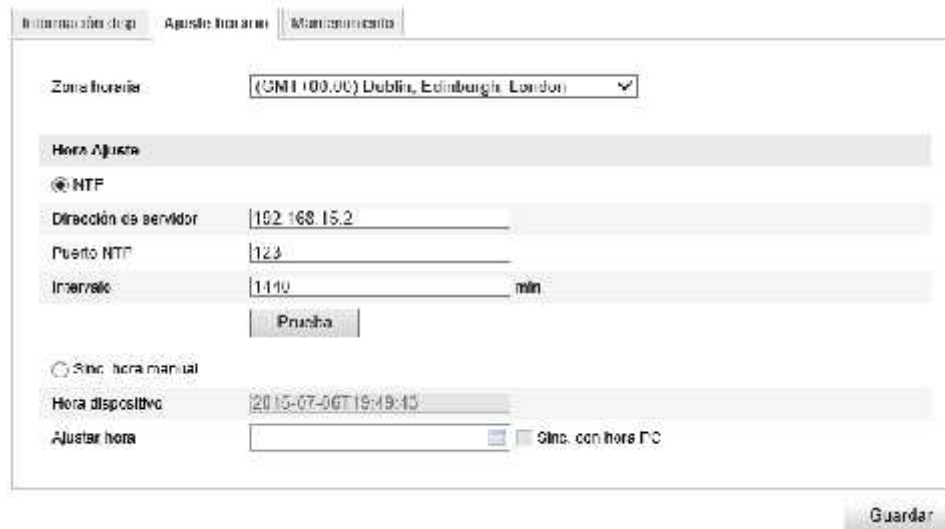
Información disp. | Ajuste horario | Mantenimiento

Zona horaria
(GMT+00:00) Dublin, Edinburgh, London

Hora Ajuste
NTP
Dirección de servidor
192.168.15.2
Puerto NTP
123
Intervalo
1440
min
Prueba

Sinc. hora manual
Hora dispositivo
2015-07-06T19:49:43
Ajustar hora
Sinc. con hora PC

Guardar